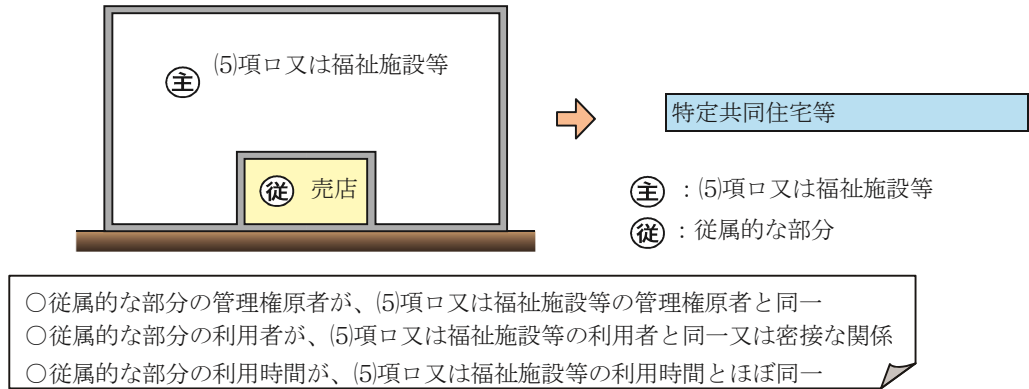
㊟ ⑸項ロ又は福祉施設等

㊝ 売店

特定共同住宅等

㊟ ：⑸項ロ又は福祉施設等
㊝ ：従属的な部分

○従属的な部分の管理権原者が、⑸項ロ又は福祉施設等の管理権原者と同一
○従属的な部分の利用者が、⑸項ロ又は福祉施設等の利用者と同一又は密接な関係
○従属的な部分の利用時間が、⑸項ロ又は福祉施設等の利用時間とほぼ同一